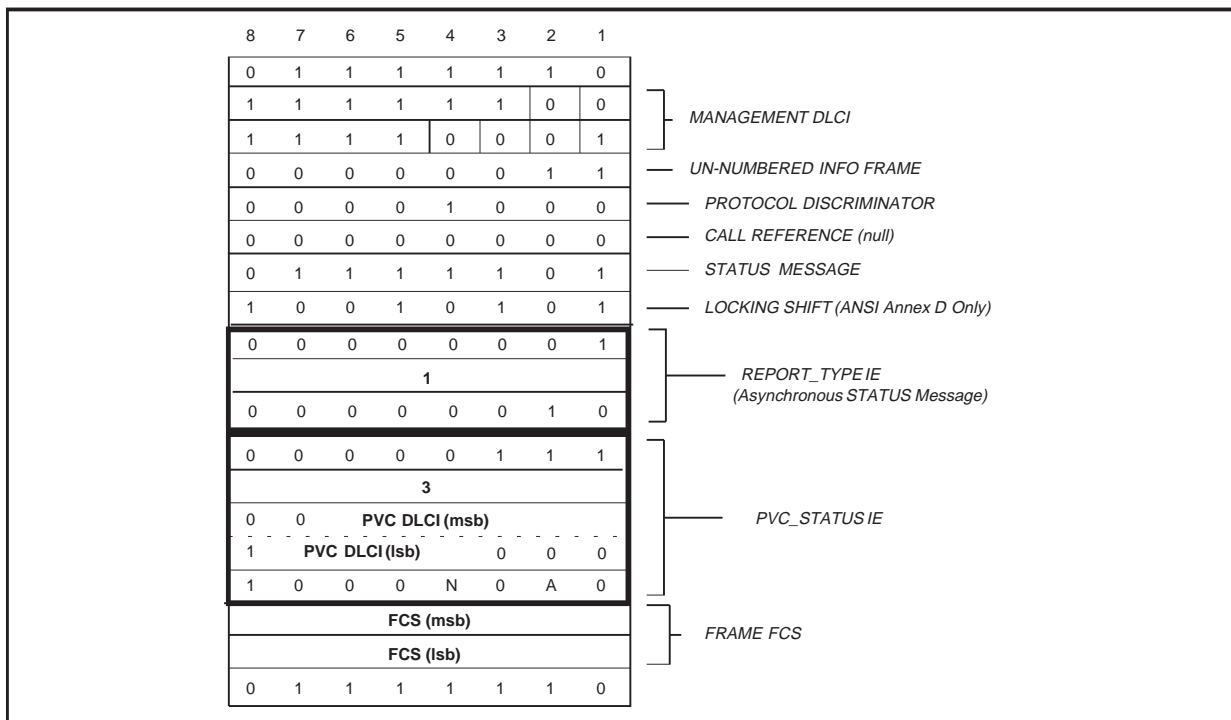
| 8 | 7 | 6 | 5 | 4 | 3 | 2 | 1 |
|---|---|---|---|---|---|---|---|
| 0 | 1 | 1 | 1 | 1 | 1 | 1 | 0 |
| 1 | 1 | 1 | 1 | 1 | 1 | 0 | 0 |
| 1 | 1 | 1 | 1 | 0 | 0 | 0 | 1 |
| 0 | 0 | 0 | 0 | 0 | 0 | 1 | 1 |
| 0 | 0 | 0 | 0 | 1 | 0 | 0 | 0 |
| 0 | 0 | 0 | 0 | 0 | 0 | 0 | 0 |
| 0 | 1 | 1 | 1 | 1 | 1 | 0 | 1 |
| 1 | 0 | 0 | 1 | 0 | 1 | 0 | 1 |
| 0 | 0 | 0 | 0 | 0 | 0 | 0 | 1 |
| 1 | | | | | | | |
| 0 | 0 | 0 | 0 | 0 | 0 | 1 | 0 |
| 0 | 0 | 0 | 0 | 0 | 1 | 1 | 1 |
| 3 | | | | | | | |
| 0 | 0 | PVC DLCI (msb) | | | | | |
| 1 | PVC DLCI (lsb) | | | | 0 | 0 | 0 |
| 1 | 0 | 0 | 0 | N | 0 | A | 0 |
| FCS (msb) | | | | | | | |
| FCS (lsb) | | | | | | | |
| 0 | 1 | 1 | 1 | 1 | 1 | 1 | 0 |

MANAGEMENT DLCI

UN-NUMBERED INFO FRAME

PROTOCOL DISCRIMINATOR

CALL REFERENCE (null)

STATUS MESSAGE

LOCKING SHIFT (ANSI Annex D Only)

REPORT_TYPE IE
(Asynchronous STATUS Message)

PVC_STATUS IE

FRAME FCS